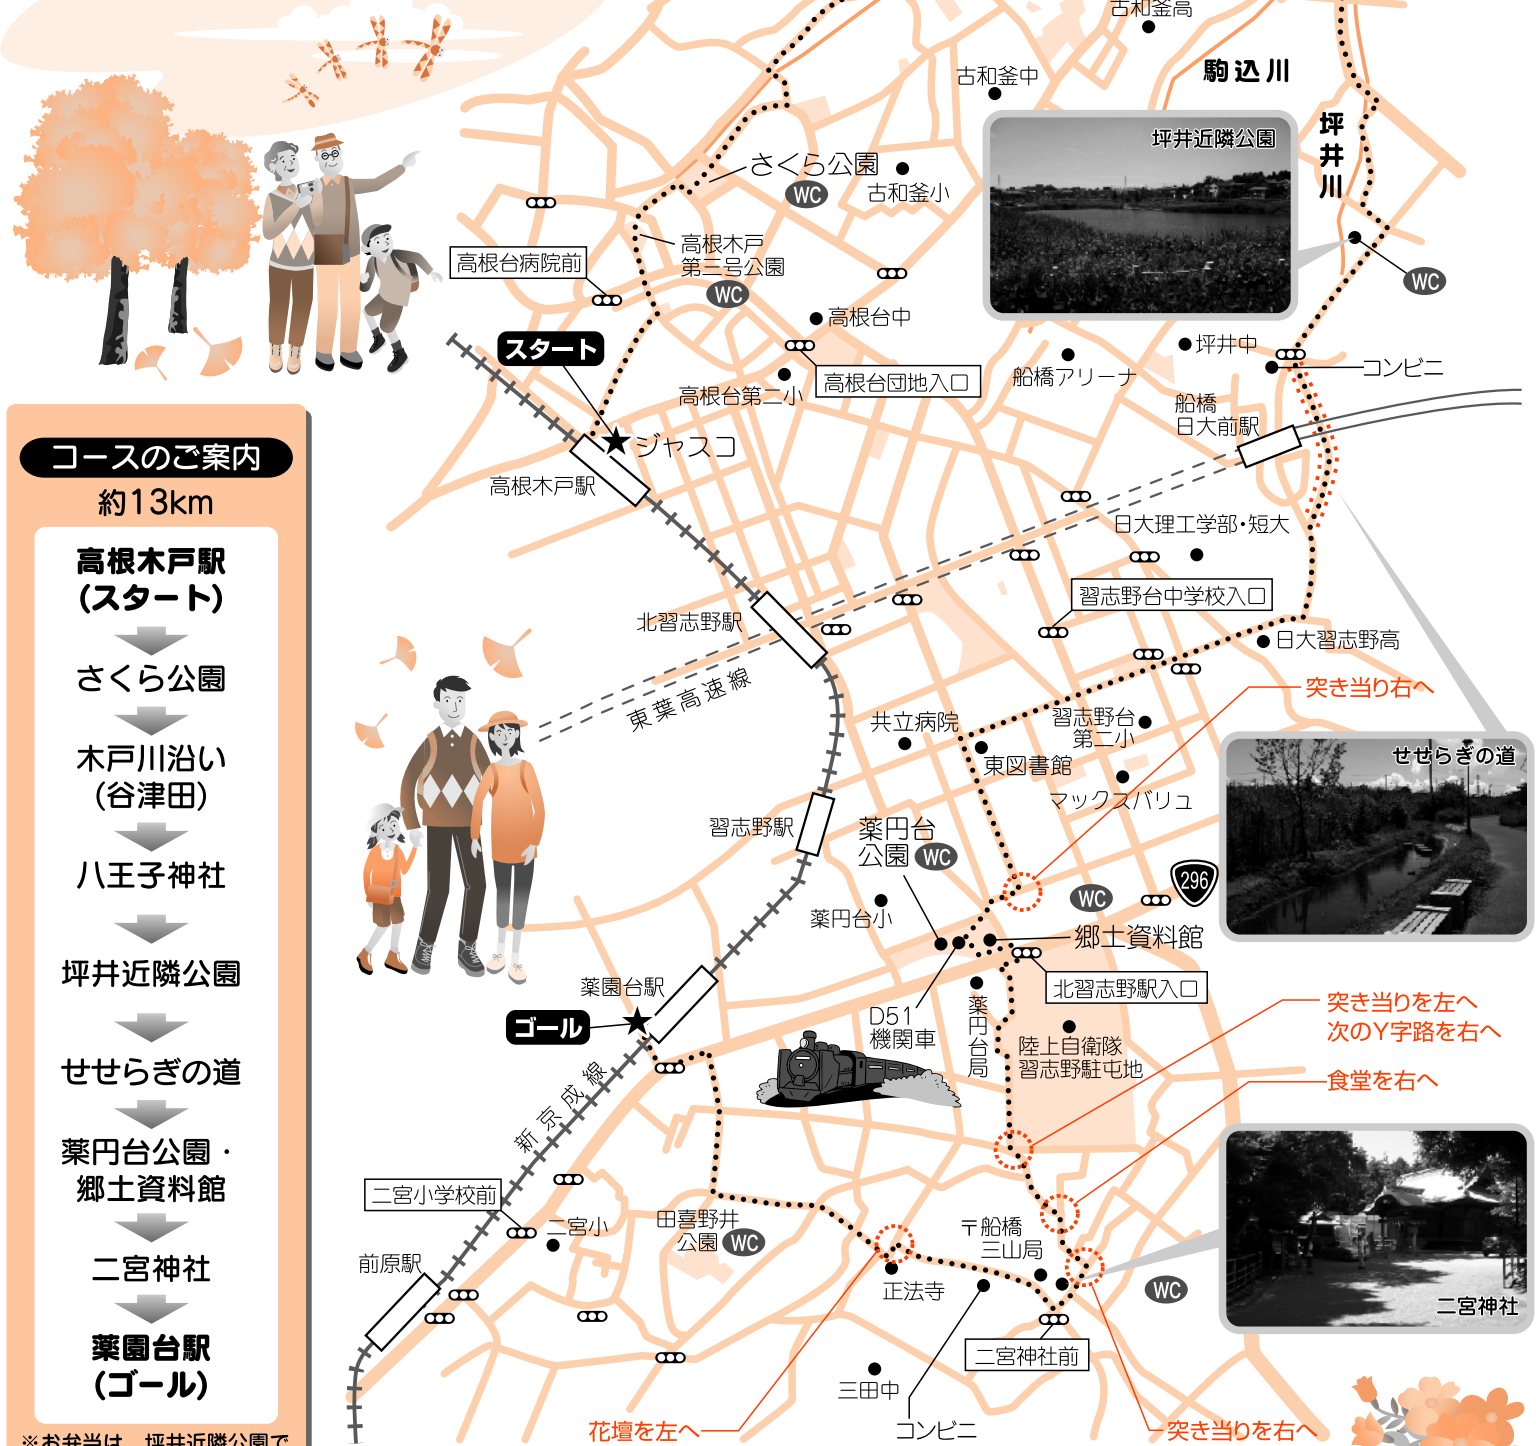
コースのご案内
約13km

高根木戸駅
(スタート)
さくら公園
木戸川沿い
(谷津田)
八王子神社
坪井近隣公園
せせらぎの道
薬円台公園・
郷土資料館
二宮神社
薬園台駅
(ゴール)

※お弁当は、坪井近隣公園で

古和釜高
古和釜中
駒込川
坪井近隣公園
坪井川
さくら公園
WC
古和釜小
高根台病院前
高根木戸
第三号公園
WC
高根台中
WC
坪井中
コンビニ
船橋アリーナ
高根台団地入口
高根台第二小
スタート
ジャスコ
高根木戸駅
船橋
日大前駅
日大理工学部・短大
習志野台中学校入口
北習志野駅
日大習志野高
東葉高速線
突き当り右へ
共立病院
習志野台
第二小
東図書館
マックスバリュ
せせらぎの道
習志野駅
薬円台
公園
WC
WC
296
薬円台小
郷土資料館
北習志野駅入口
薬園台駅
ゴール
D51
機関車
薬円台局
陸上自衛隊
習志野駐屯地
突き当りを左へ
次のY字路を右へ
食堂を右へ
新京成線
二宮小学校前
二宮小
田喜野井
公園
WC
〒船橋
三山局
WC
二宮神社
前原駅
正法寺
二宮神社前
三田中
コンビニ
花壇を左へ
突き当りを右へ